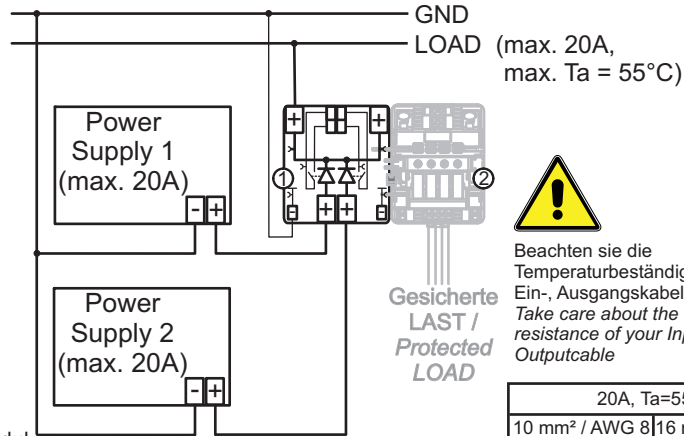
GND
LOAD (max. 20A, max. Ta = 55°C)

Power Supply 1 (max. 20A)
- +

Power Supply 2 (max. 20A)
- +

+ + +
①
+ +
②

Gesicherte LAST / Protected LOAD

Beachten sie die Temperaturbeständig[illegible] Ein-, Ausgangskabel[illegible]
Take care about the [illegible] resistance of your Inp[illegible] Outputcable

| 20A, Ta=55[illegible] | |
|---|---|
| 10 mm² / AWG 8 | 16 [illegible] |